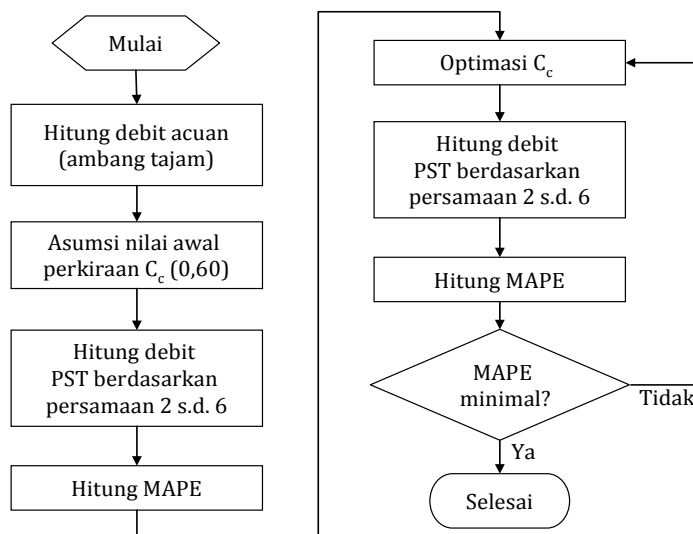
Mulai

Hitung debit acuan (ambang tajam)

Asumsi nilai awal perkiraan $C_c$ (0,60)

Hitung debit PST berdasarkan persamaan 2 s.d. 6

Hitung MAPE

Optimasi $C_c$

Hitung debit PST berdasarkan persamaan 2 s.d. 6

Hitung MAPE

MAPE minimal?

Tidak

Ya

Selesai